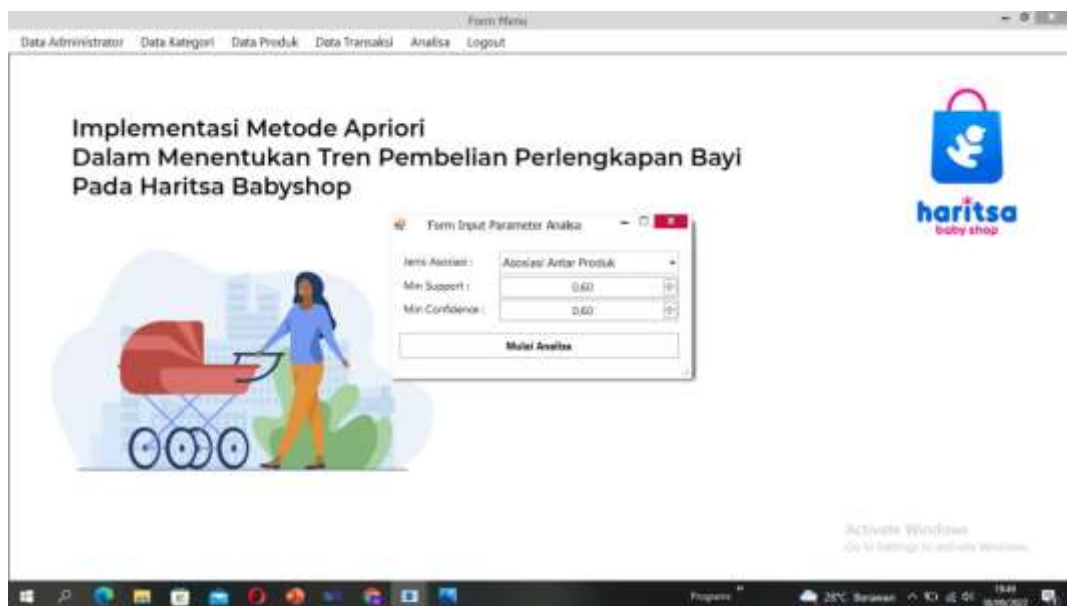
Form Menu

Data Administrator Data Kategori Data Produk Data Transaksi Analisa Logout

Implementasi Metode Apriori
Dalam Menentukan Tren Pembelian Perlengkapan Bayi
Pada Haritsa Babyshop

haritsa
baby shop

Form Input Parameter Analisa

Jenis Asosiasi : Asosiasi Antar Produk
Min Support : 0,60
Min Confidence : 0,60

Mulai Analisa

Activate Windows
Go to Settings to activate Windows.

Programs

28°C Berawan

19:44
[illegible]